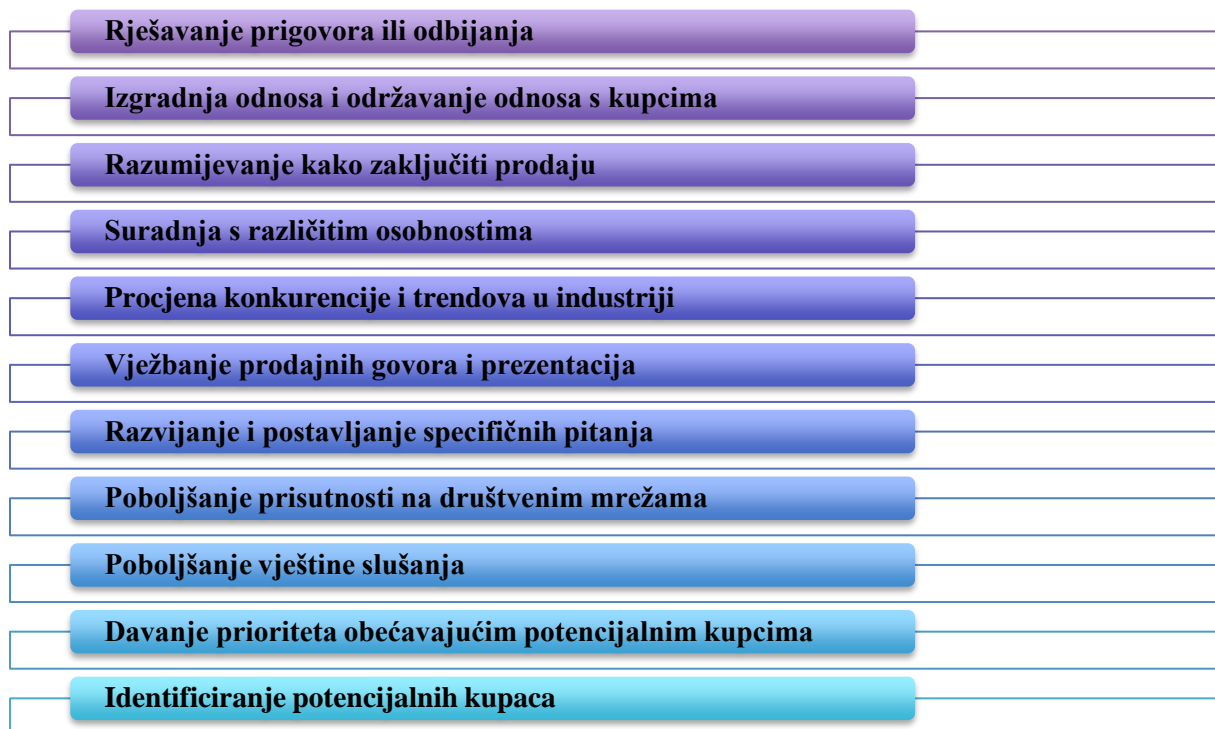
Rješavanje prigovora ili odbijanja

Izgradnja odnosa i održavanje odnosa s kupcima

Razumijevanje kako zaključiti prodaju

Suradnja s različitim osobnostima

Procjena konkurencije i trendova u industriji

Vježbanje prodajnih govora i prezentacija

Razvijanje i postavljanje specifičnih pitanja

Poboljšanje prisutnosti na društvenim mrežama

Poboljšanje vještine slušanja

Davanje prioriteta obećavajućim potencijalnim kupcima

Identificiranje potencijalnih kupaca